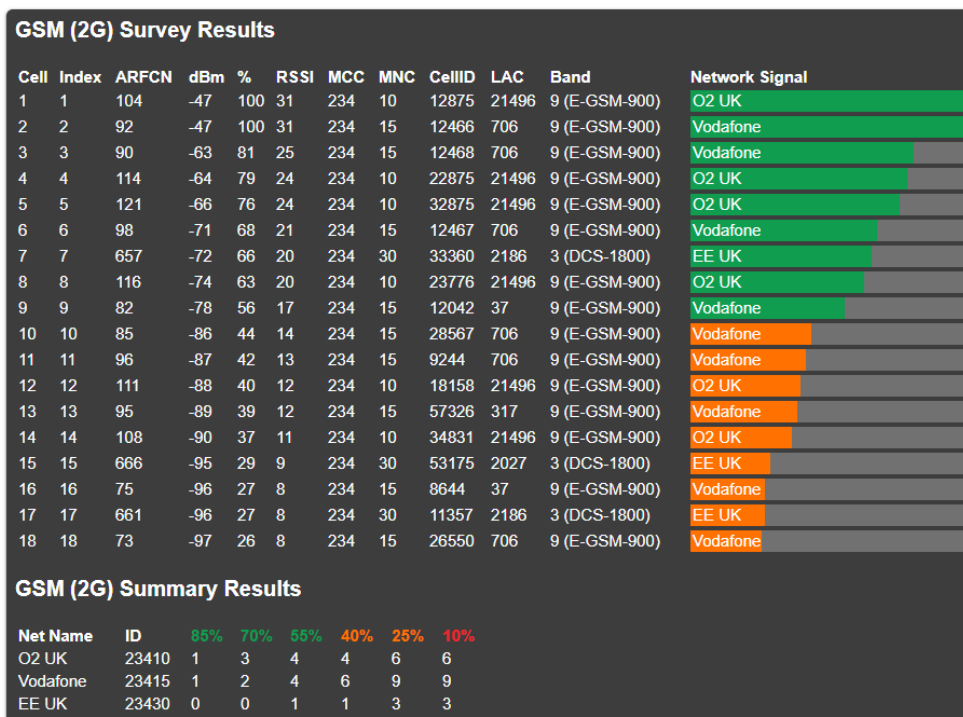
GSM (2G) Survey Results

| Cell | Index | ARFCN | dBm | % | RSSI | MCC | MNC | CellID | LAC | Band | Network Signal |
|---|---|---|---|---|---|---|---|---|---|---|---|
| 1 | 1 | 104 | -47 | 100 | 31 | 234 | 10 | 12875 | 21496 | 9 (E-GSM-900) | O2 UK |
| 2 | 2 | 92 | -47 | 100 | 31 | 234 | 15 | 12466 | 706 | 9 (E-GSM-900) | Vodafone |
| 3 | 3 | 90 | -63 | 81 | 25 | 234 | 15 | 12468 | 706 | 9 (E-GSM-900) | Vodafone |
| 4 | 4 | 114 | -64 | 79 | 24 | 234 | 10 | 22875 | 21496 | 9 (E-GSM-900) | O2 UK |
| 5 | 5 | 121 | -66 | 76 | 24 | 234 | 10 | 32875 | 21496 | 9 (E-GSM-900) | O2 UK |
| 6 | 6 | 98 | -71 | 68 | 21 | 234 | 15 | 12467 | 706 | 9 (E-GSM-900) | Vodafone |
| 7 | 7 | 657 | -72 | 66 | 20 | 234 | 30 | 33360 | 2186 | 3 (DCS-1800) | EE UK |
| 8 | 8 | 116 | -74 | 63 | 20 | 234 | 10 | 23776 | 21496 | 9 (E-GSM-900) | O2 UK |
| 9 | 9 | 82 | -78 | 56 | 17 | 234 | 15 | 12042 | 37 | 9 (E-GSM-900) | Vodafone |
| 10 | 10 | 85 | -86 | 44 | 14 | 234 | 15 | 28567 | 706 | 9 (E-GSM-900) | Vodafone |
| 11 | 11 | 96 | -87 | 42 | 13 | 234 | 15 | 9244 | 706 | 9 (E-GSM-900) | Vodafone |
| 12 | 12 | 111 | -88 | 40 | 12 | 234 | 10 | 18158 | 21496 | 9 (E-GSM-900) | O2 UK |
| 13 | 13 | 95 | -89 | 39 | 12 | 234 | 15 | 57326 | 317 | 9 (E-GSM-900) | Vodafone |
| 14 | 14 | 108 | -90 | 37 | 11 | 234 | 10 | 34831 | 21496 | 9 (E-GSM-900) | O2 UK |
| 15 | 15 | 666 | -95 | 29 | 9 | 234 | 30 | 53175 | 2027 | 3 (DCS-1800) | EE UK |
| 16 | 16 | 75 | -96 | 27 | 8 | 234 | 15 | 8644 | 37 | 9 (E-GSM-900) | Vodafone |
| 17 | 17 | 661 | -96 | 27 | 8 | 234 | 30 | 11357 | 2186 | 3 (DCS-1800) | EE UK |
| 18 | 18 | 73 | -97 | 26 | 8 | 234 | 15 | 26550 | 706 | 9 (E-GSM-900) | Vodafone |

GSM (2G) Summary Results

| Net Name | ID | 85% | 70% | 55% | 40% | 25% | 10% |
|---|---|---|---|---|---|---|---|
| O2 UK | 23410 | 1 | 3 | 4 | 4 | 6 | 6 |
| Vodafone | 23415 | 1 | 2 | 4 | 6 | 9 | 9 |
| EE UK | 23430 | 0 | 0 | 1 | 1 | 3 | 3 |